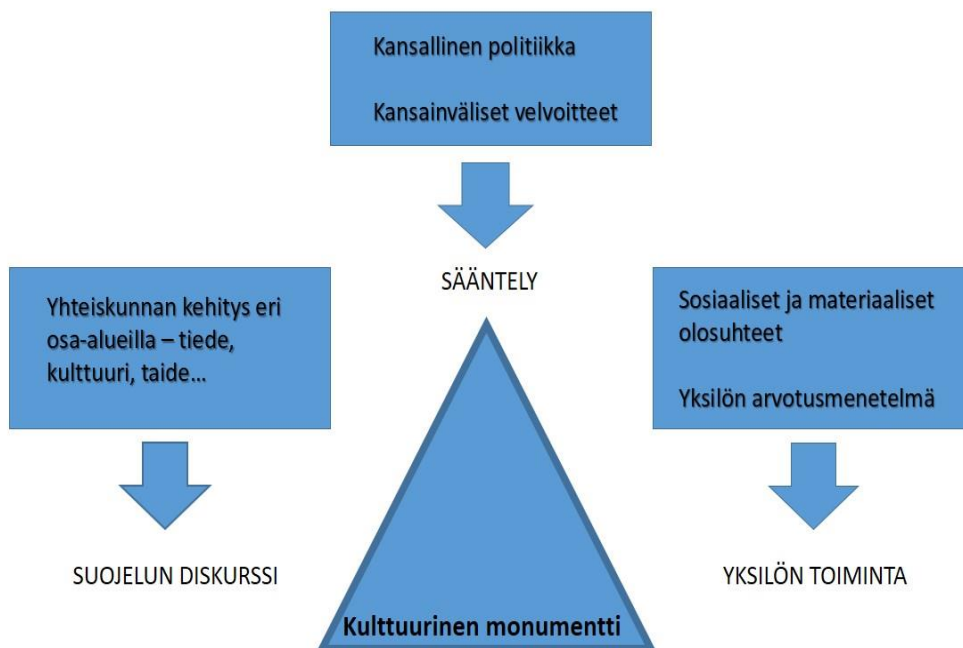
Kansallinen politiikka

Kansainväliset velvoitteet

SÄÄNTELY

Yhteiskunnan kehitys eri osa-alueilla – tiede, kulttuuri, taide…

Sosiaaliset ja materiaaliset olosuhteet

Yksilön arvotusmenetelmä

SUOJELUN DISKURSSI

YKSILÖN TOIMINTA

Kulttuurinen monumentti